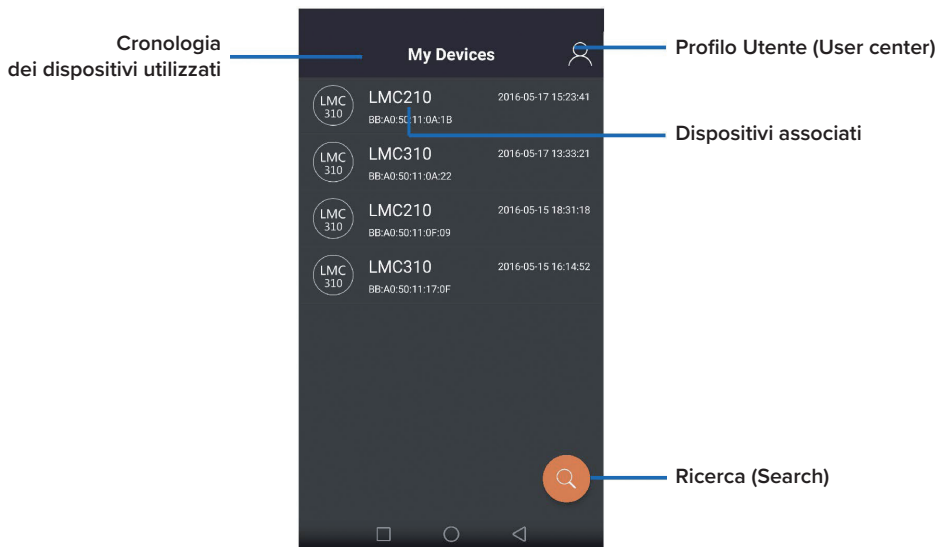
Cronologia dei dispositivi utilizzati

My Devices

Profilo Utente (User center)

LMC 310 LMC210 2016-05-17 15:23:41
BB:A0:50:11:0A:1B

Dispositivi associati

LMC 310 LMC310 2016-05-17 13:33:21
BB:A0:50:11:0A:22

LMC 310 LMC210 2016-05-15 18:31:18
BB:A0:50:11:0F:09

LMC 310 LMC310 2016-05-15 16:14:52
BB:A0:50:11:17:0F

Ricerca (Search)